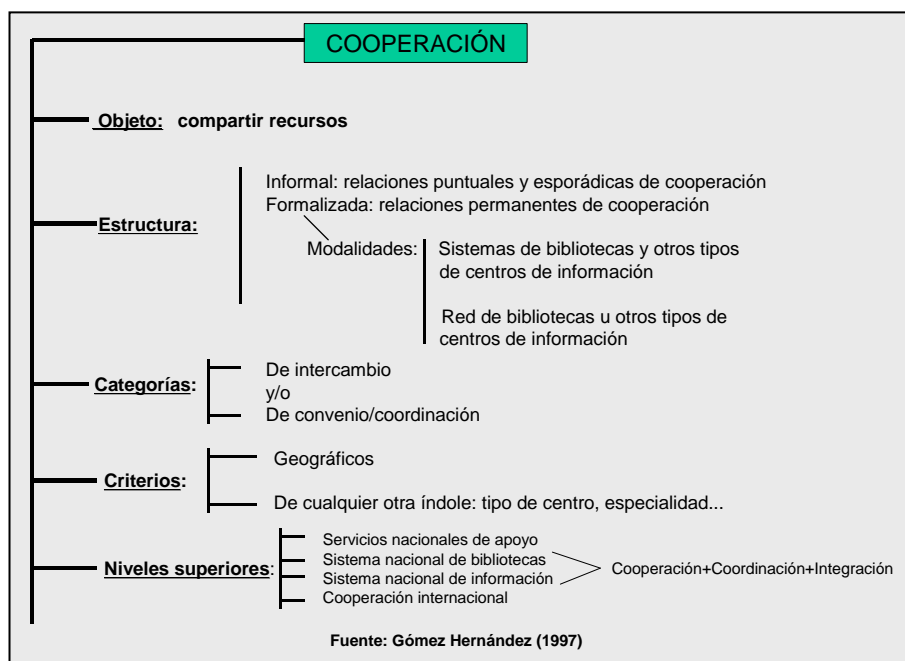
COOPERACIÓN

Objeto: compartir recursos

Estructura:

Informal: relaciones puntuales y esporádicas de cooperación
Formalizada: relaciones permanentes de cooperación

Modalidades:

Sistemas de bibliotecas y otros tipos de centros de información

Red de bibliotecas u otros tipos de centros de información

Categorías:

De intercambio
y/o
De convenio/coordinación

Criterios:

Geográficos

De cualquier otra índole: tipo de centro, especialidad...

Niveles superiores:

Servicios nacionales de apoyo
Sistema nacional de bibliotecas
Sistema nacional de información
Cooperación internacional

Cooperación+Coordinación+Integración

Fuente: Gómez Hernández (1997)